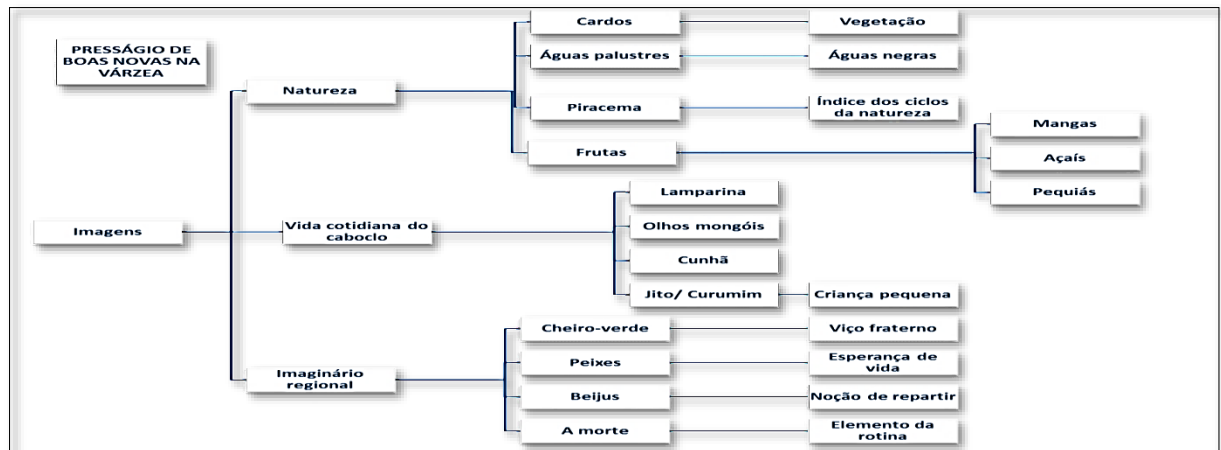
PRESSÁGIO DE BOAS NOVAS NA VÁRZEA

Imagens

Natureza

Cardos

Vegetação

Águas palustres

Águas negras

Piracema

Índice dos ciclos da natureza

Frutas

Mangas

Açaís

Pequiás

Vida cotidiana do caboclo

Lamparina

Olhos mongóis

Cunhã

Jito/ Curumim

Criança pequena

Imaginário regional

Cheiro-verde

Viço fraterno

Peixes

Esperança de vida

Beijus

Noção de repartir

A morte

Elemento da rotina